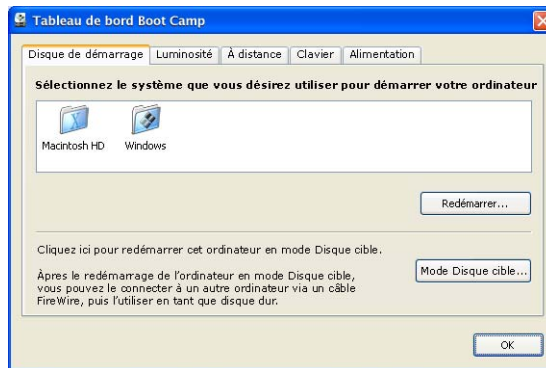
Tableau de bord Boot Camp

Disque de démarrage | Luminosité | À distance | Clavier | Alimentation

Sélectionnez le système que vous désirez utiliser pour démarrer votre ordinateur

Macintosh HD

Windows

Redémarrer...

Cliquez ici pour redémarrer cet ordinateur en mode Disque cible.

Après le redémarrage de l'ordinateur en mode Disque cible, vous pouvez le connecter à un autre ordinateur via un câble FireWire, puis l'utiliser en tant que disque dur.

Mode Disque cible...

OK